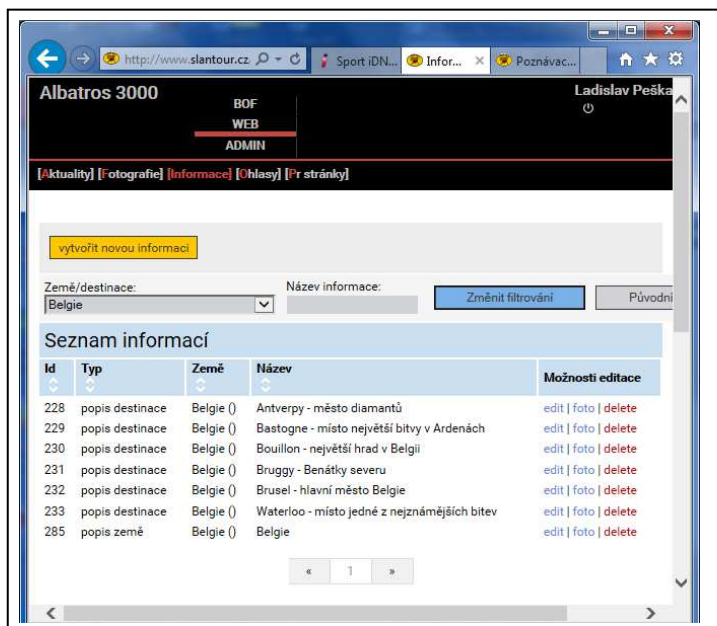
http://www.slantour.cz Sport iDN... Infor... × Poznávac...

Albatros 3000

BOF
WEB
ADMIN

Ladislav Peška

[Aktuality] [Fotografie] [Informace] [Ohlasy] [Pr stránky]

vytvořit novou informaci

Země/destinace:
Belgie

Název informace:

Změnit filtrování

Původni

Seznam informací

| Id | Typ | Země | Název | Možnosti editace |
|---|---|---|---|---|
| 228 | popis destinace | Belgie () | Antverpy - město diamantů | edit \| foto \| delete |
| 229 | popis destinace | Belgie () | Bastogne - místo největší bitvy v Ardenách | edit \| foto \| delete |
| 230 | popis destinace | Belgie () | Bouillon - největší hrad v Belgii | edit \| foto \| delete |
| 231 | popis destinace | Belgie () | Bruggy - Benátky severu | edit \| foto \| delete |
| 232 | popis destinace | Belgie () | Brusel - hlavní město Belgie | edit \| foto \| delete |
| 233 | popis destinace | Belgie () | Waterloo - místo jedné z nejznámějších bitev | edit \| foto \| delete |
| 285 | popis země | Belgie () | Belgie | edit \| foto \| delete |

« 1 »